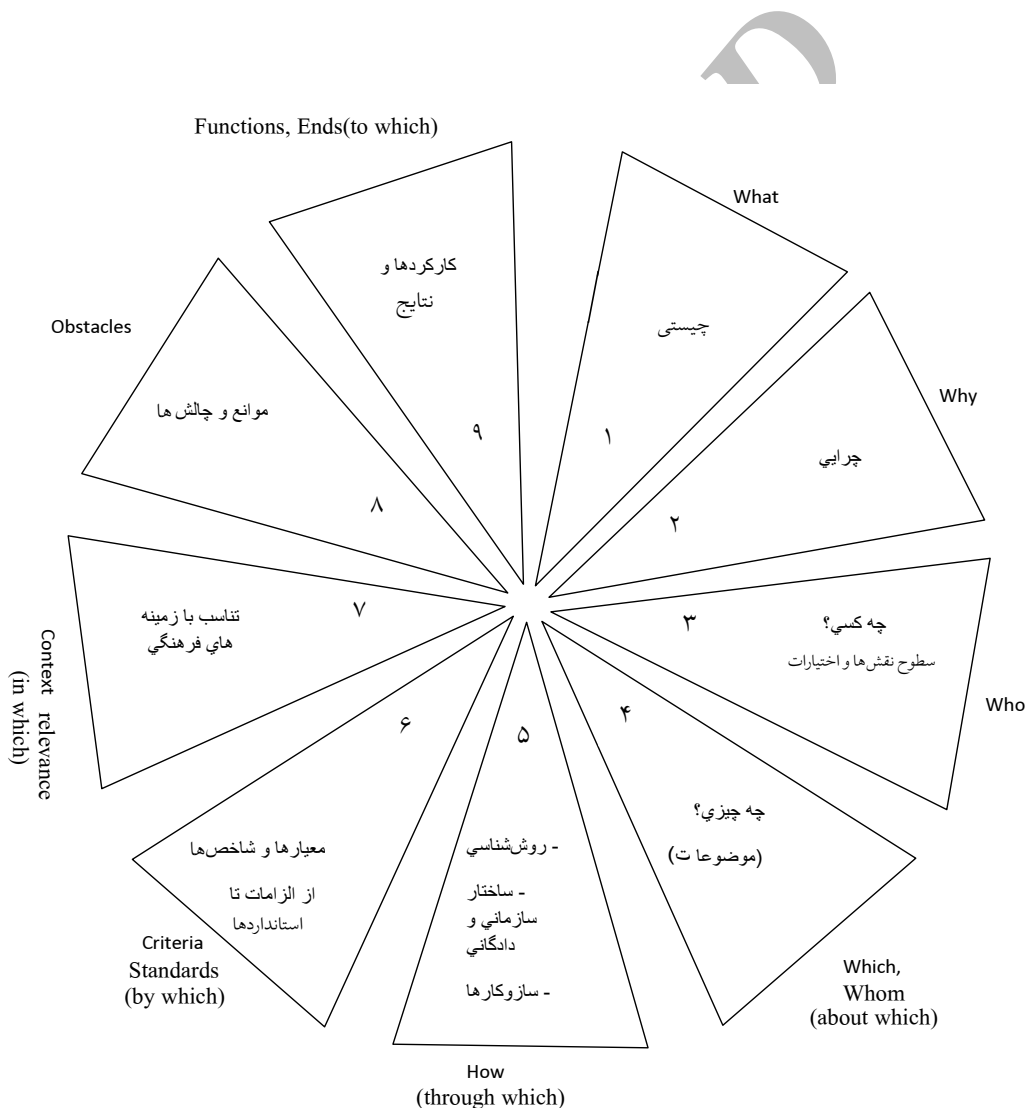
Functions, Ends(to which)

کارکردها و
نتایج

۹

What

چیستی

۱

Obstacles

موانع و چالش ها

۸

Why

چرایي

۲

تناسب با زمینه
هاي فرهنگي

۷

Context relevance
(in which)

۳

چه کسي؟
سطوح نقش‌ها و اختیارات

Who

۶

۵

۴

معیارها و شاخص‌ها
از الزامات تا
استانداردها

Criteria
Standards
(by which)

- روش‌شناسي
- ساختار
سازماني و
دادگاني
- سازوکارها

How
(through which)

چه چیزي؟
(موضوعا ت)

Which,
Whom
(about which)